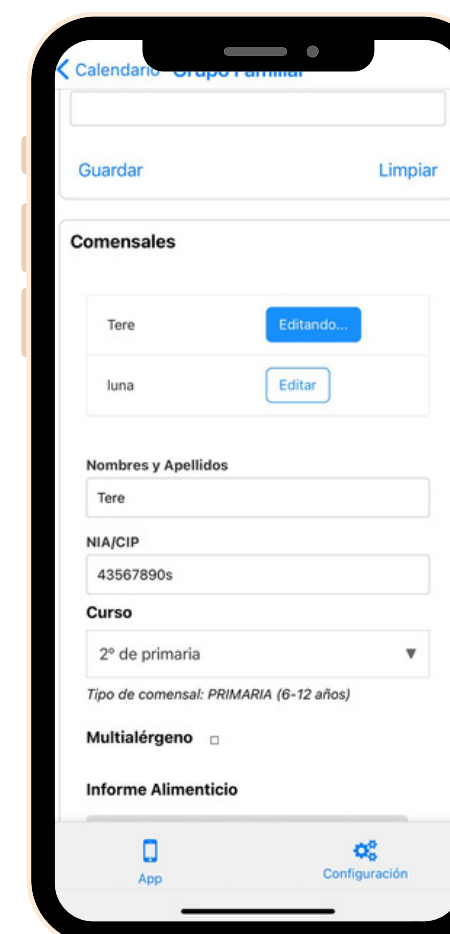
Calendario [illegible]

Guardar Limpiar

Comensales

| Tere | Editando... |
|---|---|
| luna | Editar |

Nombres y Apellidos

Tere

NIA/CIP

43567890s

Curso

2º de primaria ▼

Tipo de comensal: PRIMARIA (6-12 años)

Multialérgeno

Informe Alimenticio

App

Configuración